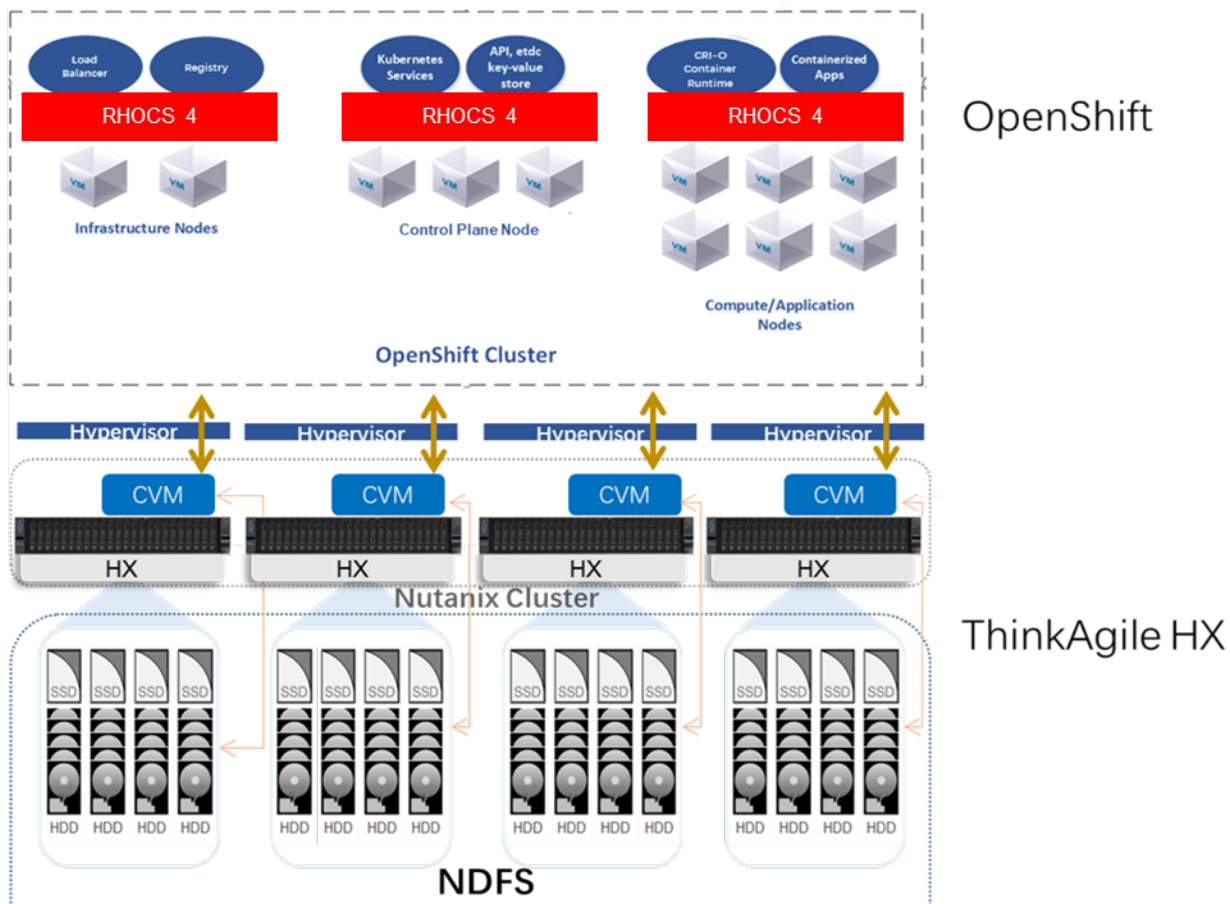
Load Balancer

Registry

Kubernetes Services

API, etdc key-value store

CRI-O Container Runtime

Containerized Apps

RHOCS 4

RHOCS 4

RHOCS 4

OpenShift

VM VM

Infrastructure Nodes

VM VM VM

Control Plane Node

VM VM VM VM VM VM

Compute/Application Nodes

OpenShift Cluster

Hypervisor

Hypervisor

Hypervisor

Hypervisor

CVM

CVM

CVM

CVM

HX

HX

HX

HX

Nutanix Cluster

ThinkAgile HX

SSD SSD SSD SSD

SSD SSD SSD SSD

SSD SSD SSD SSD

SSD SSD SSD SSD

HDD HDD HDD HDD

HDD HDD HDD HDD

HDD HDD HDD HDD

HDD HDD HDD HDD

NDFS